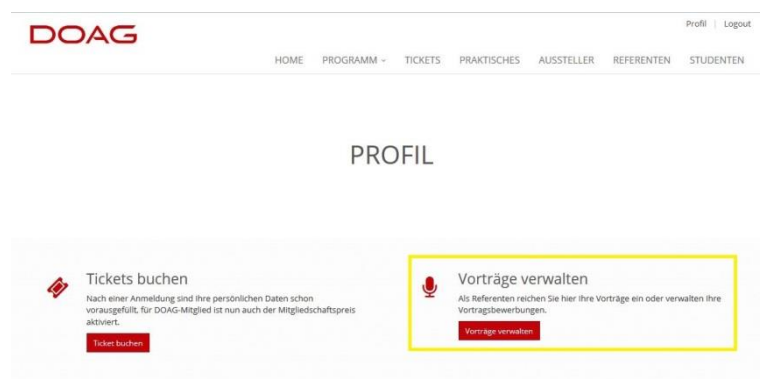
DOAG

Profil | Logout

HOME PROGRAMM ⌄ TICKETS PRAKTISCHES AUSSTELLER REFERENTEN STUDENTEN

PROFIL

Tickets buchen

Nach einer Anmeldung sind Ihre persönlichen Daten schon vorausgefüllt, für DOAG-Mitglied ist nun auch der Mitgliedschaftspreis aktiviert.

Ticket buchen

Vorträge verwalten

Als Referenten reichen Sie hier Ihre Vorträge ein oder verwalten Ihre Vortragsbewerbungen.

Vorträge verwalten